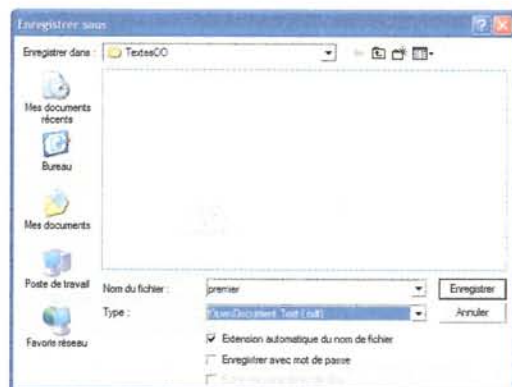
Enregistrer sous

Enregistrer dans : TextesOO

Mes documents récents

Bureau

Mes documents

Poste de travail

Favoris réseau

Nom du fichier : premier

Type : OpenDocument Text (.odt)

Enregistrer

Annuler

Extension automatique du nom de fichier

Enregistrer avec mot de passe

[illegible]